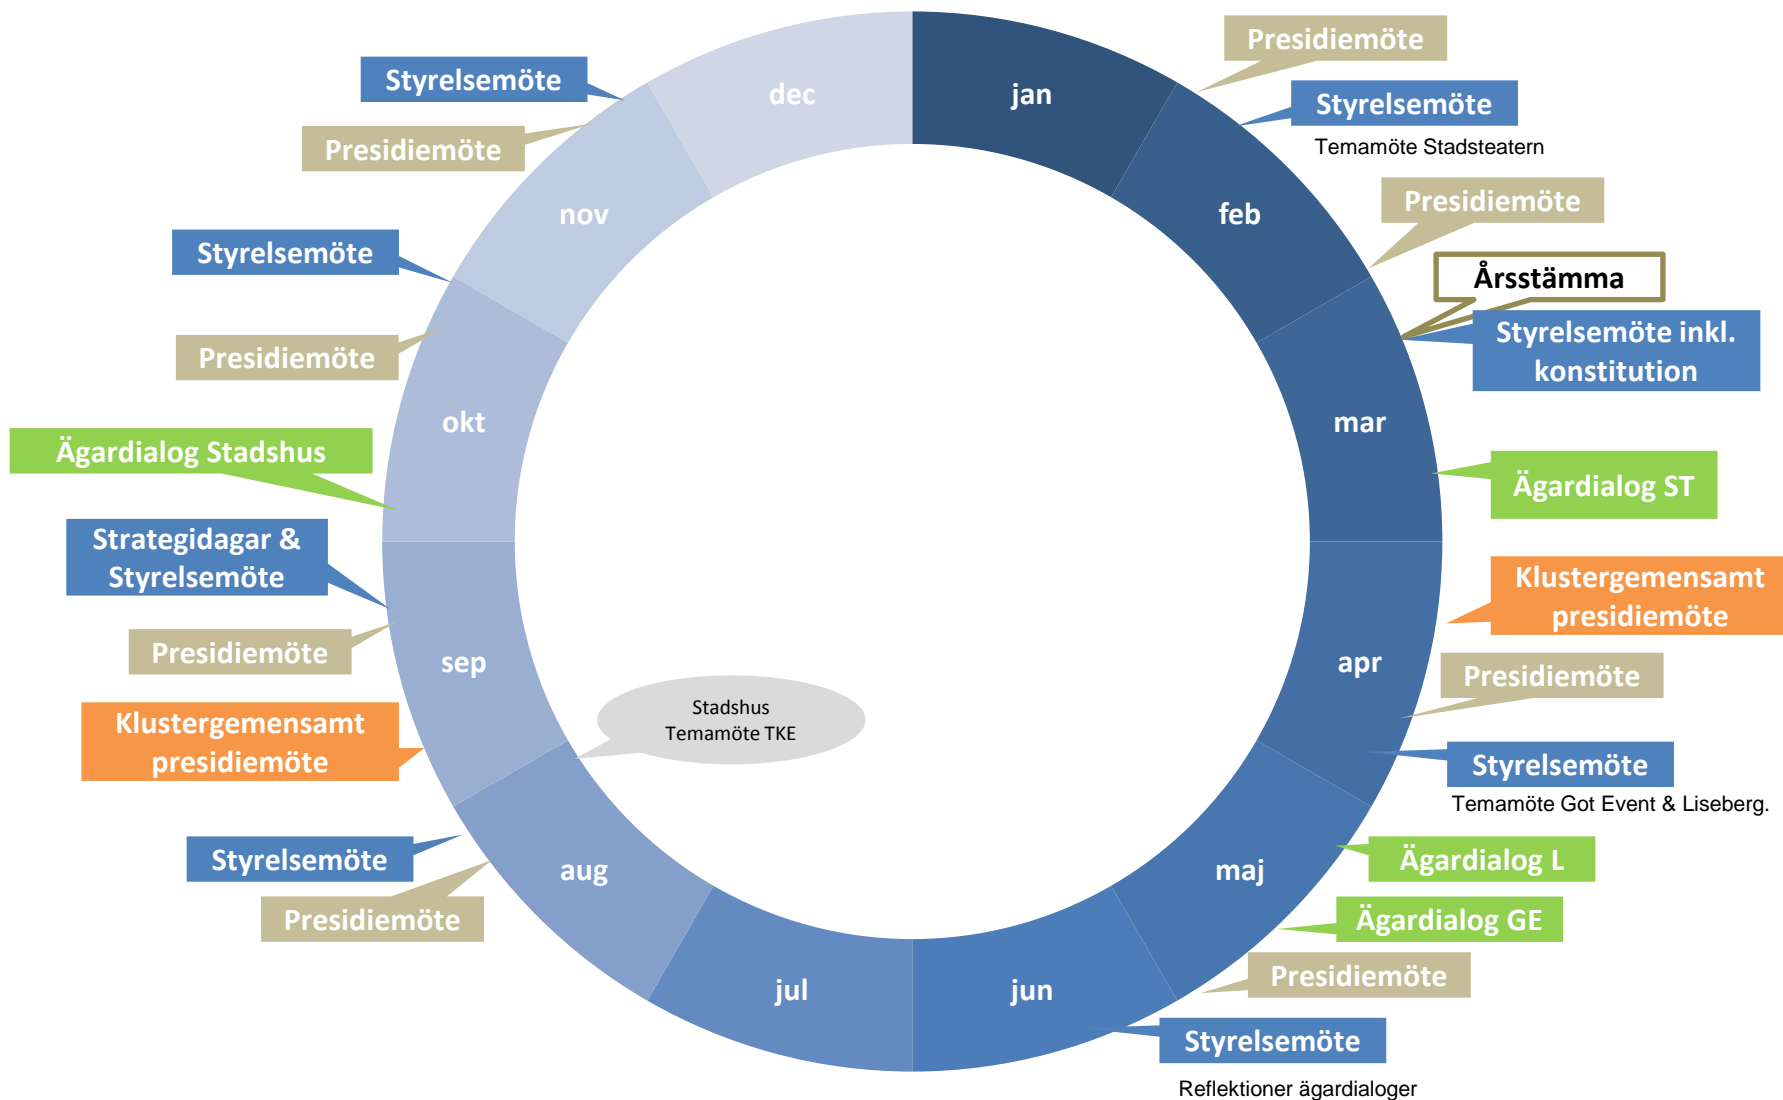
jan

Presidiemöte

Styrelsemöte
Temamöte Stadsteatern

feb

Presidiemöte

Årsstämma

Styrelsemöte inkl. konstitution

mar

Ägardialog ST

Klustergemensamt presidiemöte

apr

Presidiemöte

Styrelsemöte
Temamöte Got Event & Liseberg.

maj

Ägardialog L

Ägardialog GE

Presidiemöte

jun

Styrelsemöte
Reflektioner ägardialoger

jul

aug

Styrelsemöte

Presidiemöte

Stadshus
Temamöte TKE

sep

Klustergemensamt presidiemöte

Presidiemöte

Strategidagar & Styrelsemöte

okt

Ägardialog Stadshus

Presidiemöte

Styrelsemöte

nov

Presidiemöte

Styrelsemöte

dec